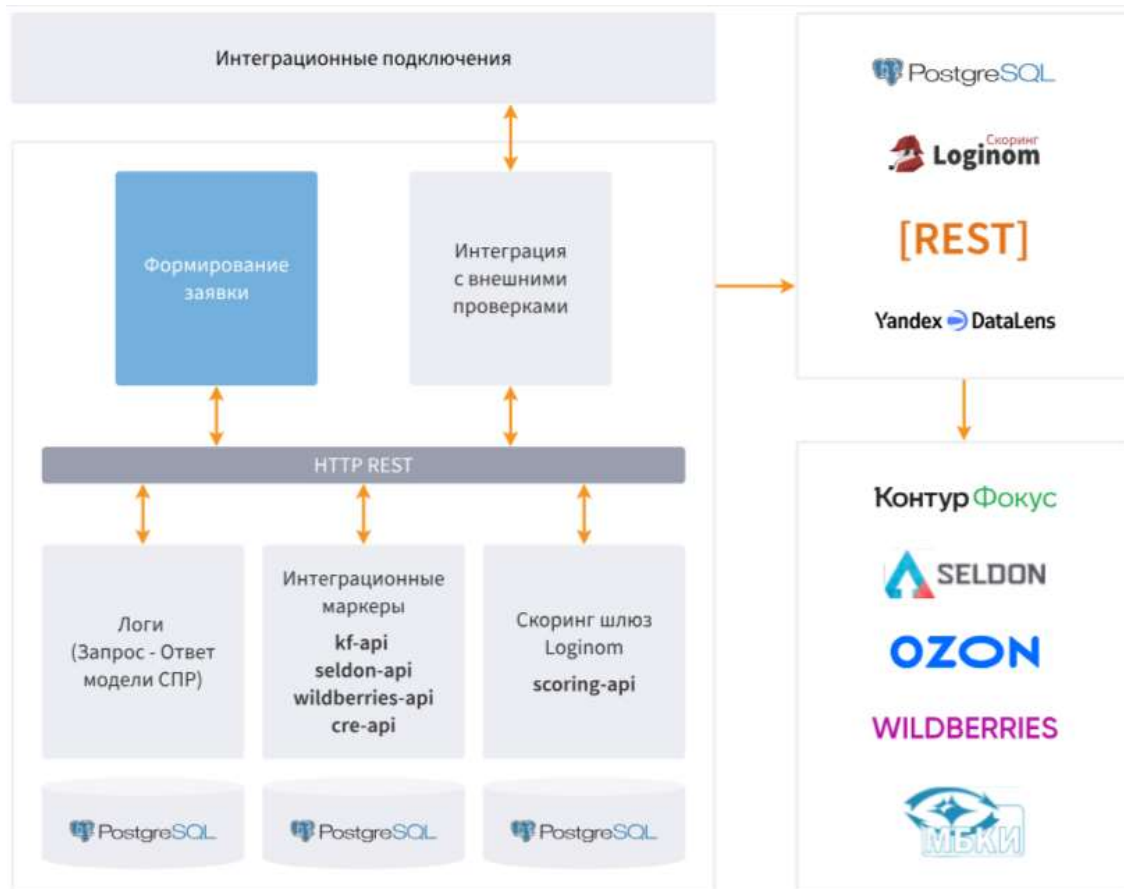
Интеграционные подключения

Формирование заявки

Интеграция с внешними проверками

HTTP REST

Логи (Запрос - Ответ модели СПР)

Интеграционные маркеры
kf-api
seldon-api
wildberries-api
cre-api

Скоринг шлюз Loginom
scoring-api

PostgreSQL

PostgreSQL

PostgreSQL

PostgreSQL

Скоринг
Loginom

[REST]

Yandex DataLens

Контур Фокус

SELDON

OZON

WILDBERRIES

МБКИ